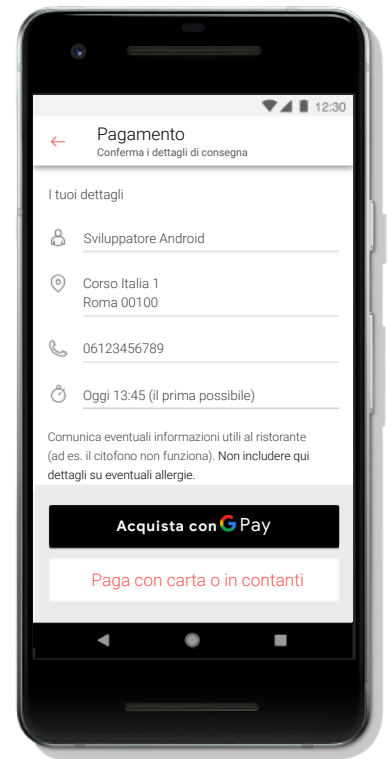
12:30

←

Pagamento
Conferma i dettagli di consegna

I tuoi dettagli

Sviluppatore Android

Corso Italia 1
Roma 00100

06123456789

Oggi 13:45 (il prima possibile)

Comunica eventuali informazioni utili al ristorante (ad es. il citofono non funziona). Non includere qui dettagli su eventuali allergie.

Acquista con G Pay

Paga con carta o in contanti